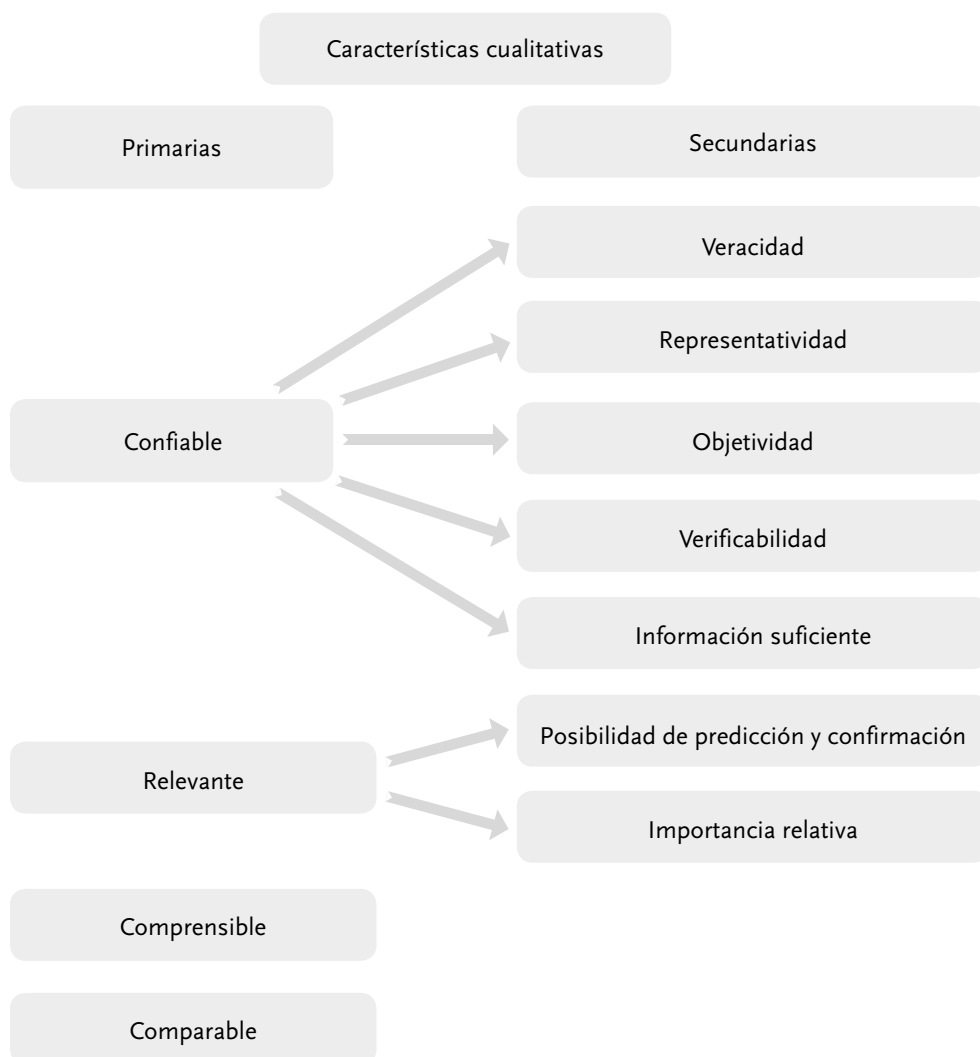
Características cualitativas

Primarias

Secundarias

Confiable

Veracidad

Representatividad

Objetividad

Verificabilidad

Información suficiente

Relevante

Posibilidad de predicción y confirmación

Importancia relativa

Comprensible

Comparable